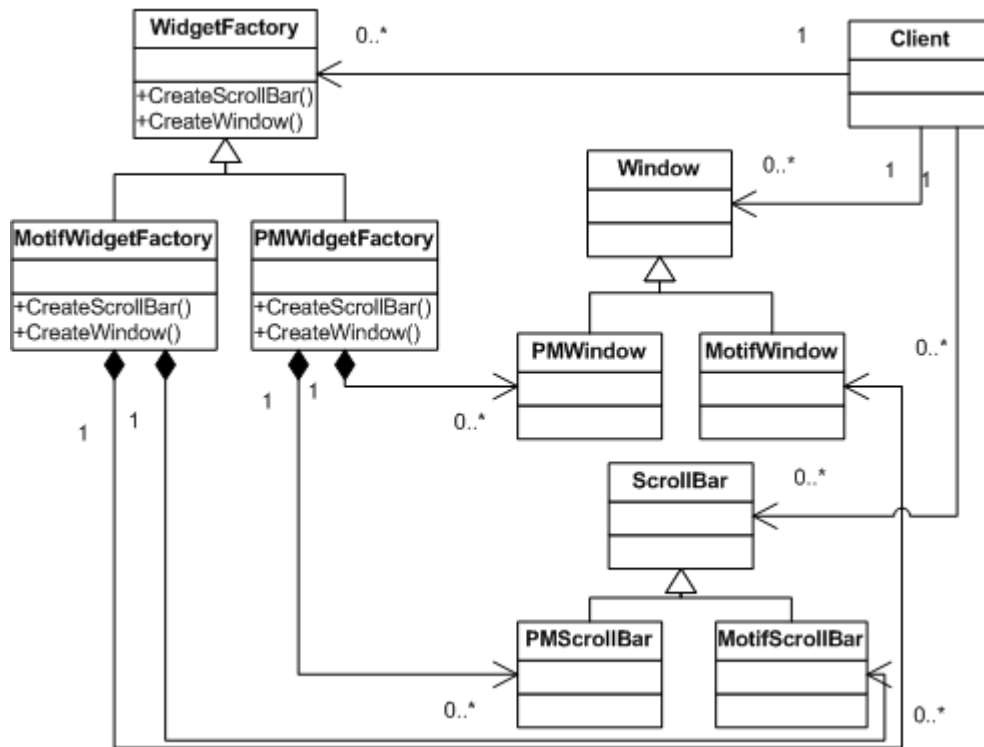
WidgetFactory

+CreateScrollBar()
+CreateWindow()

0..*

1

Client

Window

0..*

1

1

MotifWidgetFactory

+CreateScrollBar()
+CreateWindow()

PMWidgetFactory

+CreateScrollBar()
+CreateWindow()

PMWindow

MotifWindow

0..*

1

1

1

1

0..*

ScrollBar

0..*

PMScrollBar

MotifScrollBar

0..*

0..*